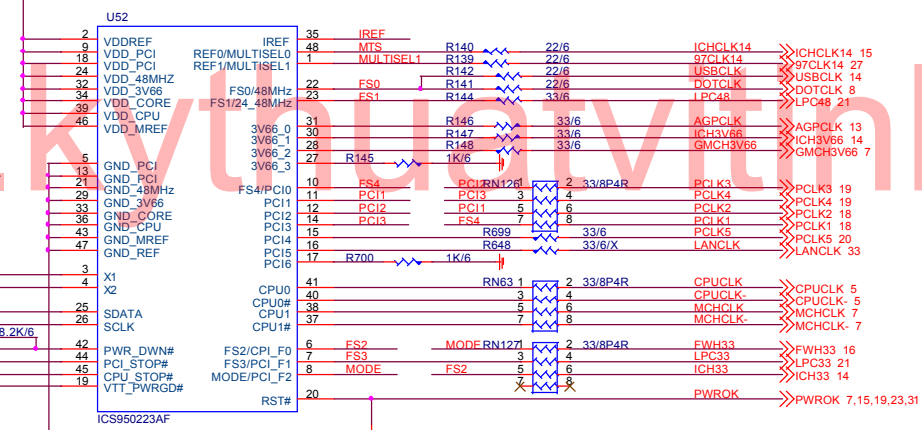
U52

2 VDDREF
9 VDD_PCI
18 VDD_PCI
24 VDD_48MHZ
32 VDD_3V66
34 VDD_CORE
39 VDD_CPU
46 VDD_MREF

5 GND_PCI
13 GND_PCI
21 GND_48MHz
29 GND_3V66
33 GND_CORE
43 GND_CPU
47 GND_MREF
GND_REF

3 X1
4 X2
25 SDATA
26 SCLK

8.2K/6
42 PWR_DWN#
44 PCI_STOP#
45 CPU_STOP#
19 VTT_PWRGD#

ICS950223AF

IREF 35 IREF
REF0/MULTISEL0 48 MTS R140 22/6 ICHCLK14 ICHCLK14 15
REF1/MULTISEL1 1 MULTISEL1 R139 22/6 97CLK14 97CLK14 27
R142 22/6 USBCLK USBCLK 14
FS0/48MHz 22 FS0 R141 22/6 DOTCLK DOTCLK 8
FS1/24_48MHz 23 FS1 R144 33/6 LPC48 LPC48 21

3V66_0 31 R146 33/6 AGPCLK AGPCLK 13
3V66_1 30 R147 33/6 ICH3V66 ICH3V66 14
3V66_2 28 R148 33/6 GMCH3V66 GMCH3V66 7
3V66_3 27 R145 1K/6

FS4/PCI0 10 FS4 PCI0 RN126 1 2 33/8P4R PCLK3 PCLK3 19
PCI1 11 PCI1 PCI3 3 4 PCLK4 PCLK4 19
PCI2 12 PCI2 PCI1 5 6 PCLK2 PCLK2 18
PCI3 14 PCI3 FS4 7 8 PCLK1 PCLK1 18
PCI4 15 R699 33/6 PCLK5 PCLK5 20
PCI5 16 R648 33/6/X LANCLK LANCLK 33
PCI6 17 R700 1K/6

CPU0 41 RN63 1 2 33/8P4R CPUCLK CPUCLK 5
CPU0# 40 3 4 CPUCLK- CPUCLK- 5
CPU1 38 5 6 MCHCLK MCHCLK 7
CPU1# 37 7 8 MCHCLK- MCHCLK- 7

FS2/CPI_F0 6 FS2 MODE RN127 1 2 33/8P4R FWH33 FWH33 16
PCI_F1 7 FS3 3 4 LPC33 LPC33 21
MODE/PCI_F2 8 MODE FS2 5 6 ICH33 ICH33 14
7 8

RST# 20 PWROK PWROK 7,15,19,23,31

.kythuatvitinh